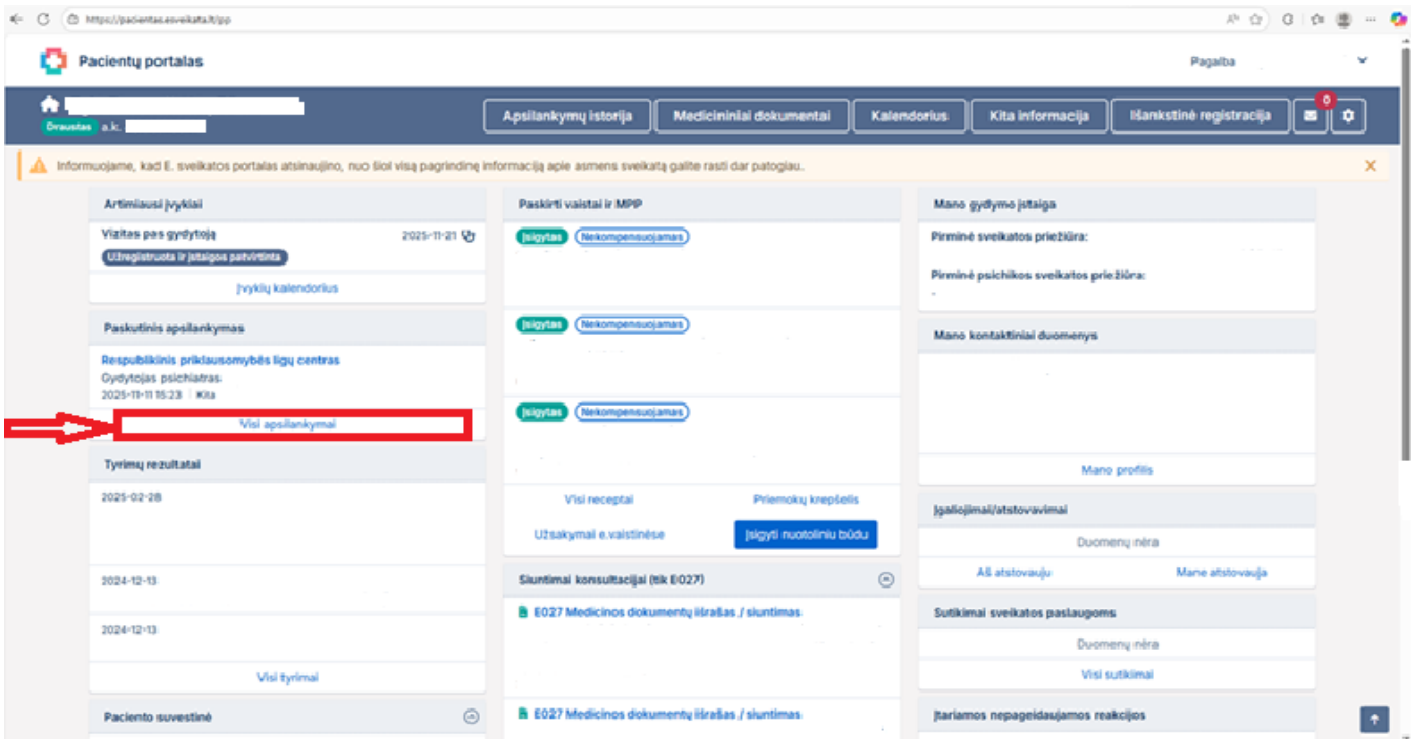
https://pacientas.esveikata.lt/pp

Pacientų portalas

Pagalba

Draustas a.k.

Apsilankymų istorija
Medicininiai dokumentai
Kalendorius
Kita informacija
Išankstinė registracija
0

Informuojame, kad E. sveikatos portalas atsinaujino, nuo šiol visą pagrindinę informaciją apie asmens sveikatą galite rasti dar patogiau.

Artimiausi įvykiai
Vizitas pas gydytoją 2025-11-21
Užregistruota ir įstaigos patvirtinta
Įvykių kalendorius

Paskutinis apsilankymas
Respublikinis priklausomybės ligų centras
Gydytojas psichiatras
2025-11-11 15:23 | Kita
Visi apsilankymai

Tyrimų rezultatai
2025-02-28
2024-12-13
2024-12-13
Visi tyrimai

Paciento suvestinė

Paskirti vaistai ir MPP
Įsigytas Nekompensuojamas
Įsigytas Nekompensuojamas
Įsigytas Nekompensuojamas
Visi receptai
Priemokų krepšelis
Užsakymai e.vaistinėse
Įsigyti nuotoliniu būdu

Siuntimai konsultacijai (tik E027)
E027 Medicinos dokumentų išrašas / siuntimas
E027 Medicinos dokumentų išrašas / siuntimas

Mano gydymo įstaiga
Pirminė sveikatos priežiūra:
Pirminė psichikos sveikatos priežiūra:
-

Mano kontaktiniai duomenys
Mano profilis

Įgaliojimai/atstovavimai
Duomenų nėra
Aš atstovauju
Mane atstovauja

Sutikimai sveikatos paslaugoms
Duomenų nėra
Visi sutikimai

Įtariamos nepageidaujamos reakcijos